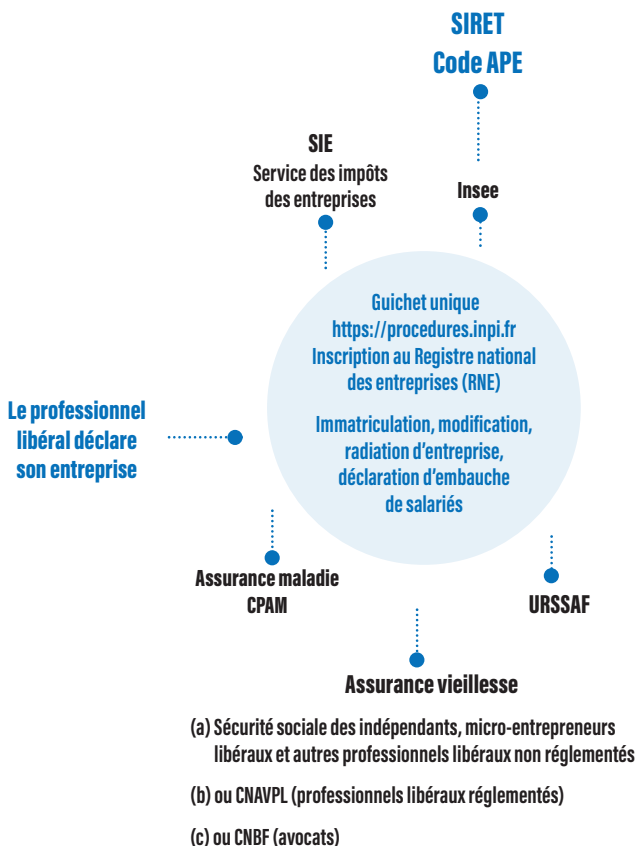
SIRET
Code APE

SIE
Service des impôts des entreprises

Insee

Guichet unique
https://procedures.inpi.fr
Inscription au Registre national des entreprises (RNE)

Immatriculation, modification, radiation d'entreprise, déclaration d'embauche de salariés

Le professionnel libéral déclare son entreprise

Assurance maladie
CPAM

URSSAF

Assurance vieillesse

(a) Sécurité sociale des indépendants, micro-entrepreneurs libéraux et autres professionnels libéraux non réglementés

(b) ou CNAVPL (professionnels libéraux réglementés)

(c) ou CNBF (avocats)